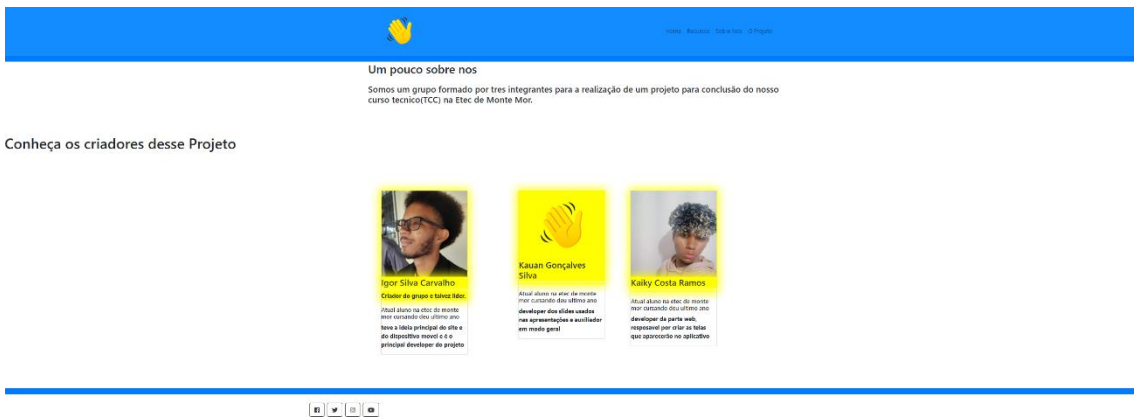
Home Recursos Sobre Nós O Projeto

Um pouco sobre nos

Somos um grupo formado por tres integrantes para a realização de um projeto para conclusão do nosso curso tecnico(TCC) na Etec de Monte Mor.

Conheça os criadores desse Projeto

Igor Silva Carvalho

Criador do grupo e talvez lider.

Atual aluno na etec de monte mor cursando seu ultimo ano

teve a ideia principal do site e do dispositivo movel e é o principal developer do projeto

Kauan Gonçalves Silva

Atual aluno na etec de monte mor cursando seu ultimo ano

developer dos slides usados nas apresentações e auxiliador em modo geral

Kaiky Costa Ramos

Atual aluno na etec de monte mor cursando seu ultimo ano

developer da parte web, resposavel por criar as telas que aparecerão no aplicativo